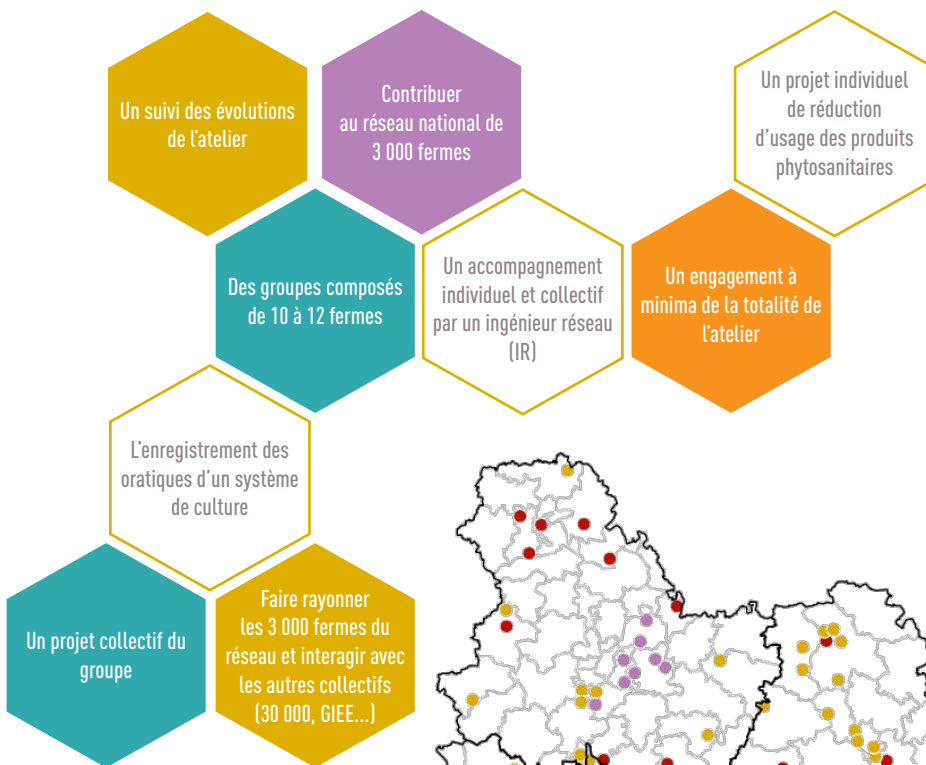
Un suivi des évolutions de l'atelier

Contribuer au réseau national de 3 000 fermes

Un projet individuel de réduction d'usage des produits phytosanitaires

Des groupes composés de 10 à 12 fermes

Un accompagnement individuel et collectif par un ingénieur réseau (IR)

Un engagement à minima de la totalité de l'atelier

L'enregistrement des oratiques d'un système de culture

Un projet collectif du groupe

Faire rayonner les 3 000 fermes du réseau et interagir avec les autres collectifs (30 000, GIEE...)